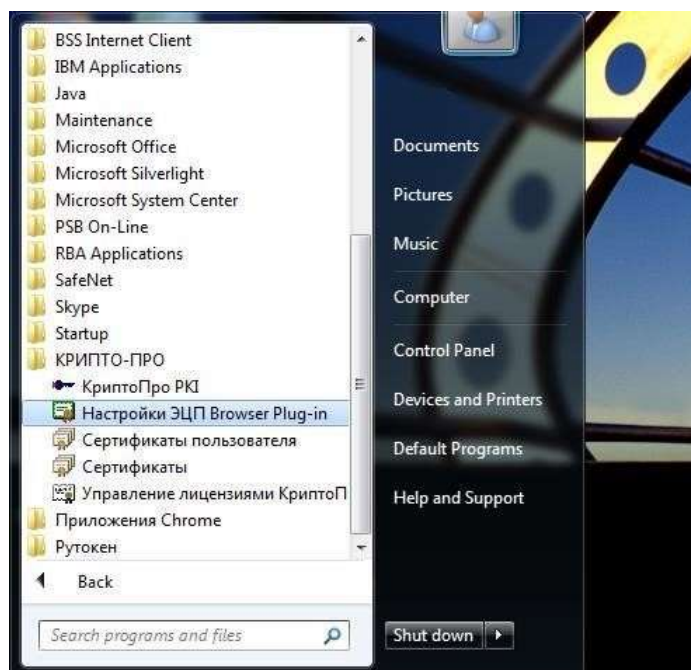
BSS Internet Client
IBM Applications
Java
Maintenance
Microsoft Office
Microsoft Silverlight
Microsoft System Center
PSB On-Line
RBA Applications
SafeNet
Skype
Startup
КРИПТО-ПРО
КриптоПро PKI
Настройки ЭЦП Browser Plug-in
Сертификаты пользователя
Сертификаты
Управление лицензиями КриптоП
Приложения Chrome
Рутокен

Back

Search programs and files

Documents
Pictures
Music
Computer
Control Panel
Devices and Printers
Default Programs
Help and Support

Shut down